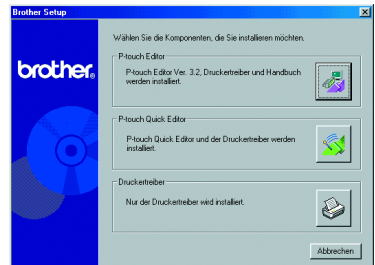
Brother Setup

brother.

Wählen Sie die Komponenten, die Sie installieren möchten.

P-touch Editor

P-touch Editor Ver. 3.2, Druckertreiber und Handbuch werden installiert.

P-touch Quick Editor

P-touch Quick Editor und der Druckertreiber werden installiert.

Druckertreiber

Nur der Druckertreiber wird installiert.

Abbrechen